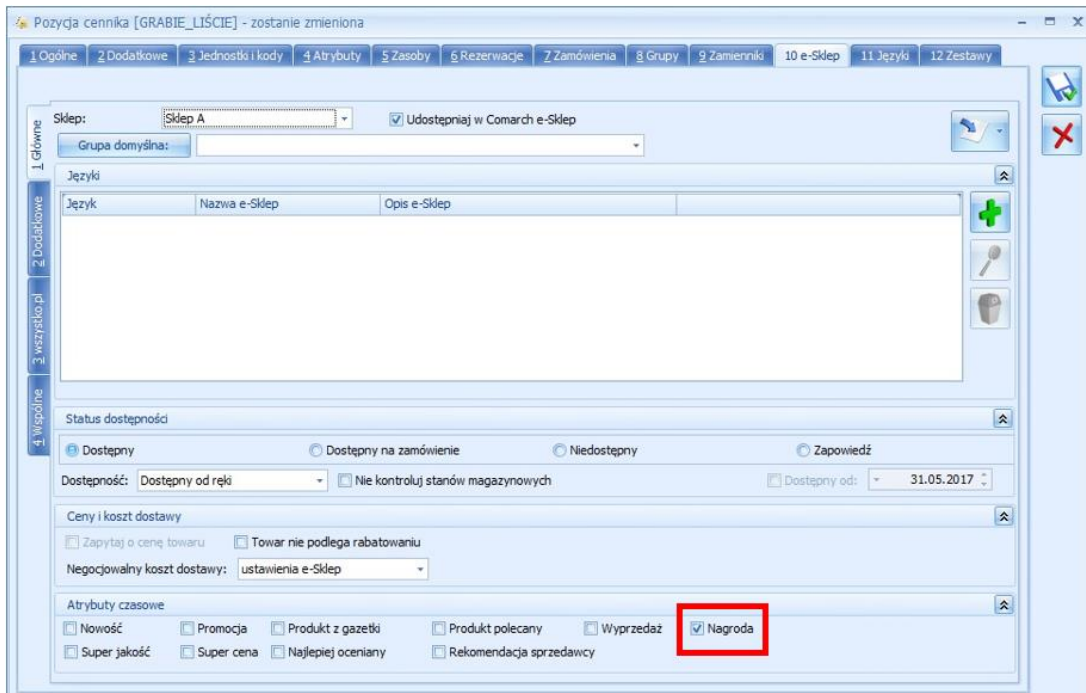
Pozycja cennika [GRABIE_LIŚCIE] - zostanie zmieniona

1 Ogólne | 2 Dodatkowe | 3 Jednostki i kody | 4 Atrybuty | 5 Zasoby | 6 Rezerwacje | 7 Zamówienia | 8 Grupy | 9 Zamienniki | 10 e-Sklep | 11 Języki | 12 Zestawy

1 Główne
2 Dodatkowe
3 wszystko.pl
4 Wspólne

Sklep: Sklep A
Udostępniaj w Comarch e-Sklep
Grupa domyślna:

Języki

| Język | Nazwa e-Sklep | Opis e-Sklep |
|---|---|---|

Status dostępności
Dostępny
Dostępny na zamówienie
Niedostępny
Zapowiedź
Dostępność: Dostępny od ręki
Nie kontroluj stanów magazynowych
Dostępny od: 31.05.2017

Ceny i koszt dostawy
Zapytaj o cenę towaru
Towar nie podlega rabatowaniu
Negocjowalny koszt dostawy: ustawienia e-Sklep

Atrybuty czasowe
Nowość
Promocja
Produkt z gazetki
Produkt polecany
Wyprzedaż
Nagroda
Super jakość
Super cena
Najlepiej oceniany
Rekomendacja sprzedawcy